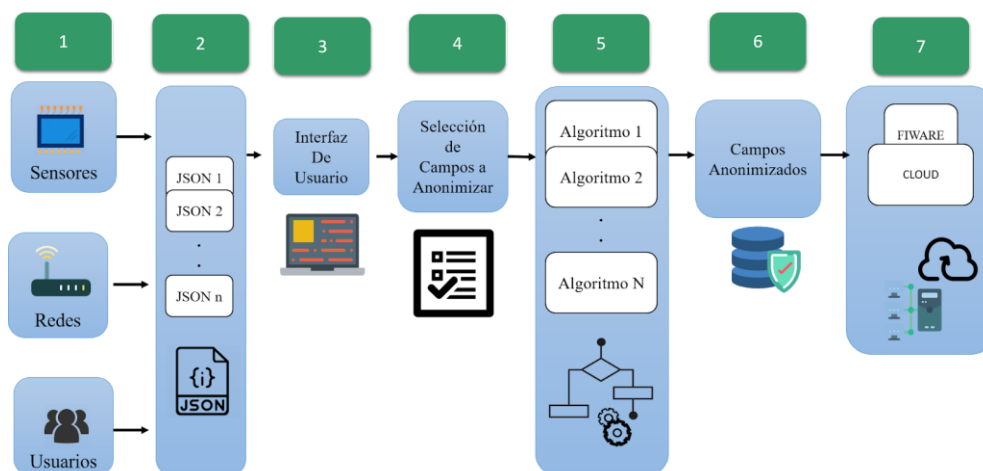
1

2

3

4

5

6

7

Sensores

Redes

Usuarios

JSON 1

JSON 2

.

.

JSON n

{i}
JSON

Interfaz De Usuario

Selección de Campos a Anonimizar

Algoritmo 1

Algoritmo 2

.

.

Algoritmo N

Campos Anonimizados

FIWARE

CLOUD